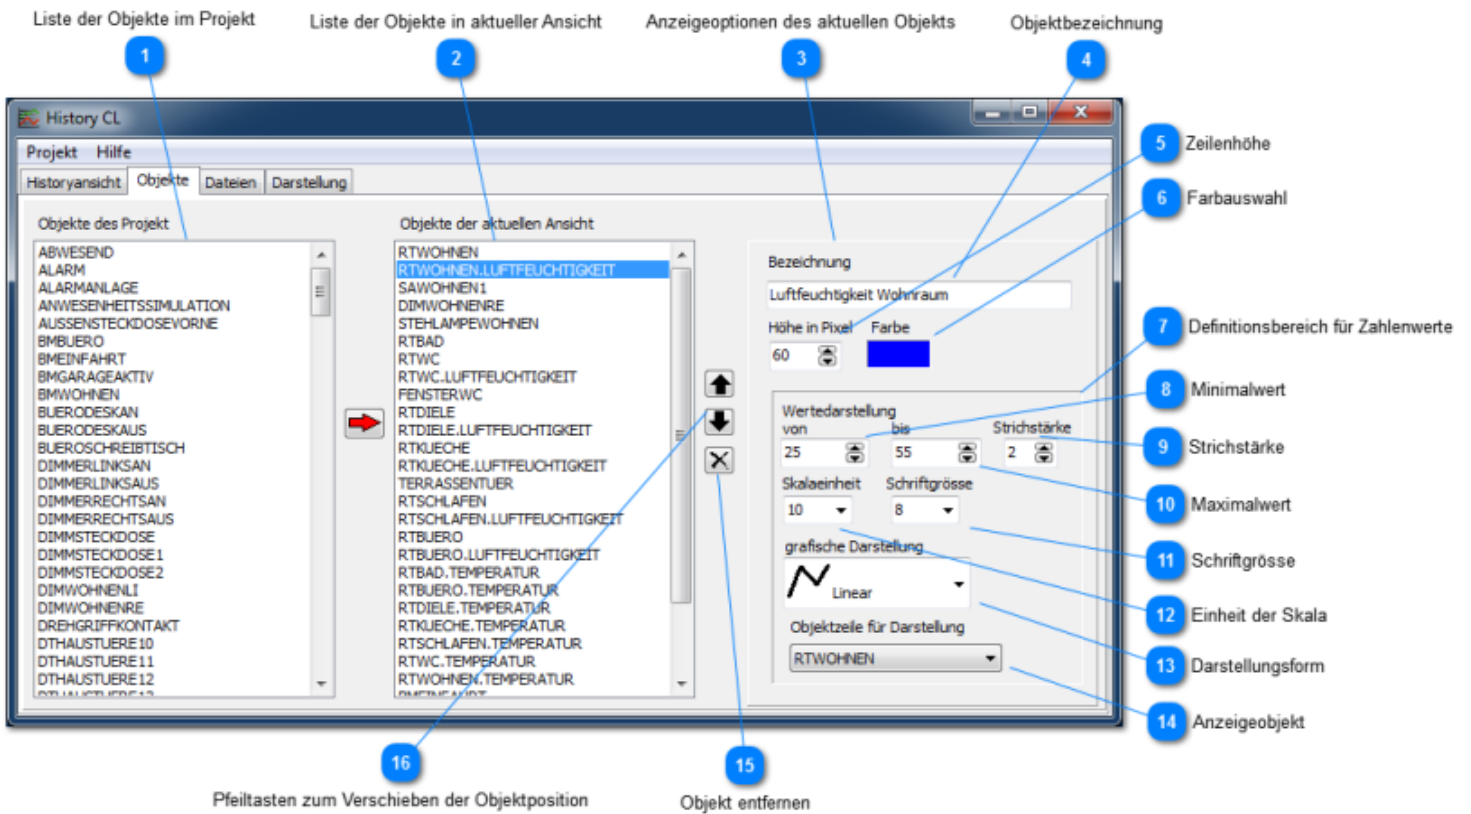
Liste der Objekte im Projekt
1
Liste der Objekte in aktueller Ansicht
2
Anzeigeoptionen des aktuellen Objekts
3
Objektbezeichnung
4

History CL
Projekt Hilfe
Historyansicht Objekte Dateien Darstellung

Objekte des Projekt
ABWESEND
ALARM
ALARMANLAGE
ANWESENHEITSSIMULATION
AUSSENSTECKDOSEVORNE
BMBUERO
BMEINFAHRT
BMGARAGEAKTIV
BMWOHNEN
BUERODESKAN
BUERODESKAUS
BUEROSCHREIBTISCH
DIMMERLINKSAN
DIMMERLINKSAUS
DIMMERRECHTSAN
DIMMERRECHTSAUS
DIMMSTECKDOSE
DIMMSTECKDOSE1
DIMMSTECKDOSE2
DIMWOHNENLI
DIMWOHNENRE
DREHGRIFFKONTAKT
DTHAUSTUERE10
DTHAUSTUERE11
DTHAUSTUERE12

Objekte der aktuellen Ansicht
RTWOHNEN
RTWOHNEN.LUFTFEUCHTIGKEIT
SAWOHNEN1
DIMWOHNENRE
STEHLAMPEWOHNEN
RTBAD
RTWC
RTWC.LUFTFEUCHTIGKEIT
FENSTERWC
RTDIELE
RTDIELE.LUFTFEUCHTIGKEIT
RTKUECHE
RTKUECHE.LUFTFEUCHTIGKEIT
TERRASSENTUER
RTSCHLAFEN
RTSCHLAFEN.LUFTFEUCHTIGKEIT
RTBUERO
RTBUERO.LUFTFEUCHTIGKEIT
RTBAD.TEMPERATUR
RTBUERO.TEMPERATUR
RTDIELE.TEMPERATUR
RTKUECHE.TEMPERATUR
RTSCHLAFEN.TEMPERATUR
RTWC.TEMPERATUR
RTWOHNEN.TEMPERATUR

Bezeichnung
Luftfeuchtigkeit Wohnraum
Höhe in Pixel
Farbe
60
Wertedarstellung
von
bis
Strichstärke
25
55
2
Skalaeinheit
Schriftgrösse
10
8
grafische Darstellung
Linear
Objektzeile für Darstellung
RTWOHNEN

5 Zeilenhöhe
6 Farbauswahl
7 Definitionsbereich für Zahlenwerte
8 Minimalwert
9 Strichstärke
10 Maximalwert
11 Schriftgrösse
12 Einheit der Skala
13 Darstellungsform
14 Anzeigeobjekt
16
Pfeiltasten zum Verschieben der Objektposition
15
Objekt entfernen